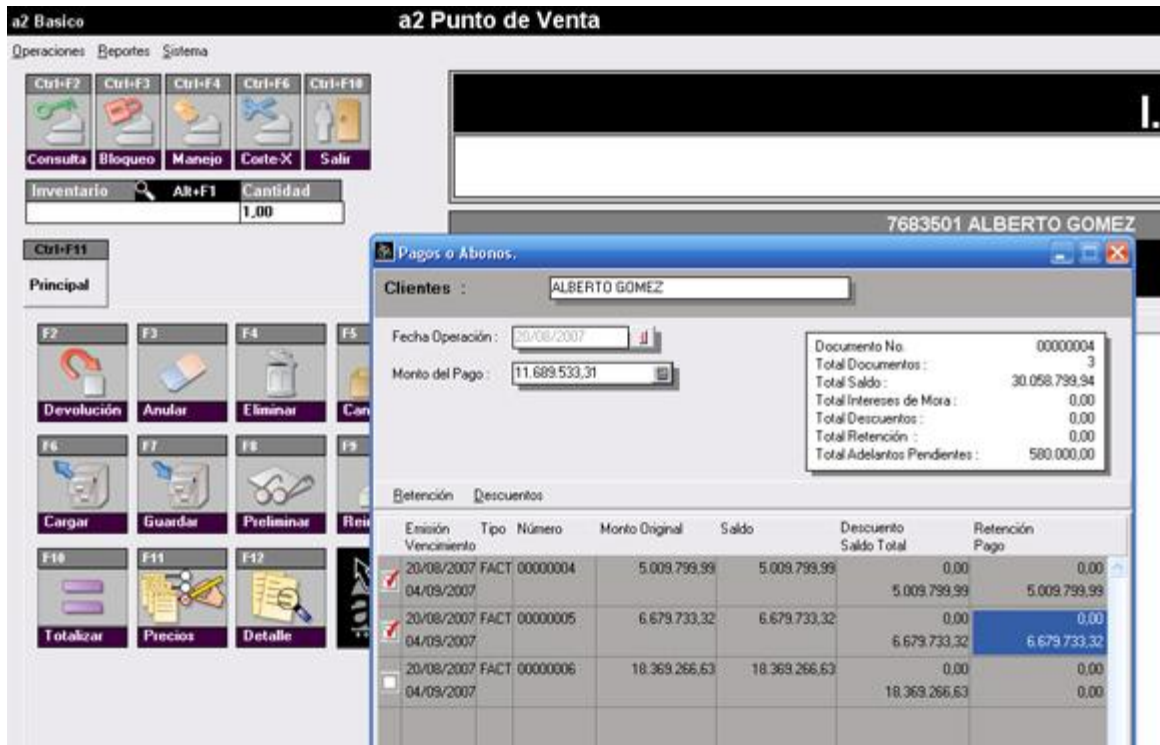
a2 Basico

a2 Punto de Venta

Operaciones Reportes Sistema

Ctrl+F2 Ctrl+F3 Ctrl+F4 Ctrl+F6 Ctrl+F10

Consulta Bloqueo Manejo Corte-X Salir

Inventario Alt+F1 Cantidad

1,00

Ctrl+F11

Principal

F2 F3 F4 F5

Devolución Anular Eliminar Can

F6 F7 F8 F9

Cargar Guardar Preliminar Rei

F10 F11 F12

Totalizar Precios Detalle

I.

7683501 ALBERTO GOMEZ

Pagos o Abonos.

Clientes : ALBERTO GOMEZ

Fecha Operación : 20/08/2007

Monto del Pago : 11.689.533,31

| | |
|---|---|
| Documento No. | 00000004 |
| Total Documentos : | 3 |
| Total Saldo : | 30.058.799,94 |
| Total Intereses de Mora : | 0,00 |
| Total Descuentos : | 0,00 |
| Total Retención : | 0,00 |
| Total Adelantos Pendientes : | 580.000,00 |

Retención Descuentos

| Emisión Vencimiento | Tipo | Número | Monto Original | Saldo | Descuento Saldo Total | Retención Pago |
|---|---|---|---|---|---|---|
| 20/08/2007 04/09/2007 | FACT | 00000004 | 5.009.799,99 | 5.009.799,99 | 0,00 5.009.799,99 | 0,00 5.009.799,99 |
| 20/08/2007 04/09/2007 | FACT | 00000005 | 6.679.733,32 | 6.679.733,32 | 0,00 6.679.733,32 | 0,00 6.679.733,32 |
| 20/08/2007 04/09/2007 | FACT | 00000006 | 18.369.266,63 | 18.369.266,63 | 0,00 18.369.266,63 | 0,00 0,00 |